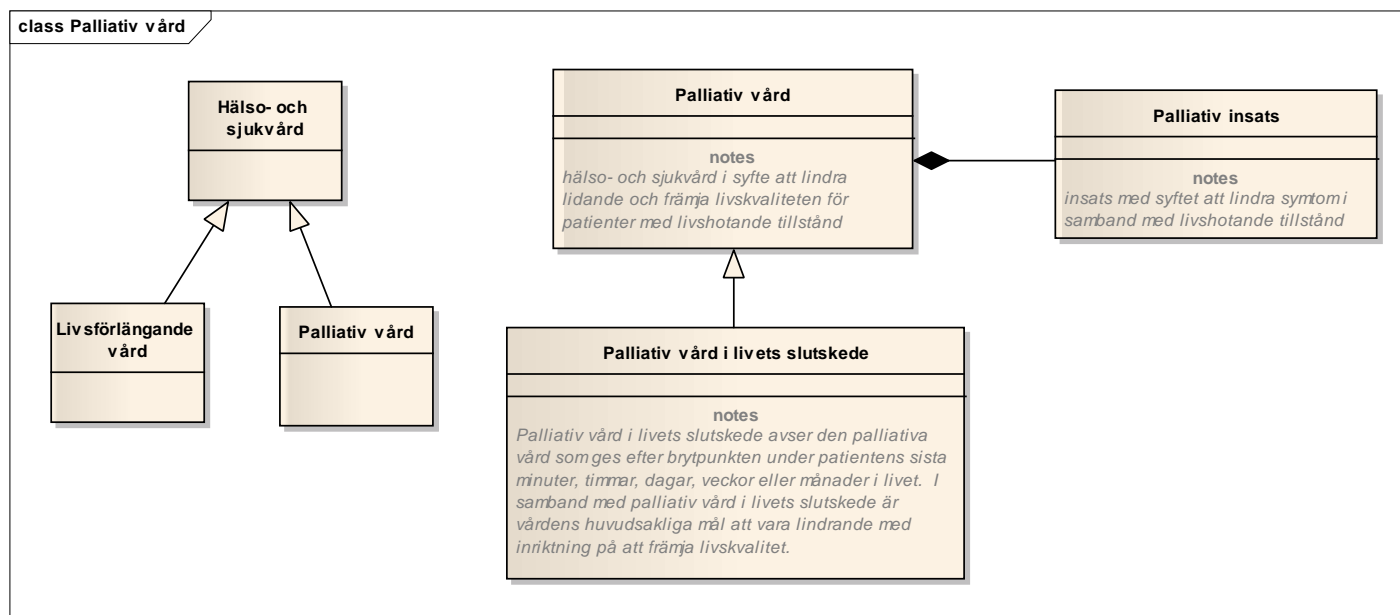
class Palliativ vård

Hälso- och sjukvård

Livsförlängande vård

Palliativ vård

Palliativ vård

notes
hälso- och sjukvård i syfte att lindra lidande och främja livskvaliteten för patienter med livshotande tillstånd

Palliativ insats

notes
insats med syftet att lindra symtom i samband med livshotande tillstånd

Palliativ vård i livets slutskede

notes
Palliativ vård i livets slutskede avser den palliativa vård som ges efter brytpunkten under patientens sista minuter, timmar, dagar, veckor eller månader i livet. I samband med palliativ vård i livets slutskede är vårdens huvudsakliga mål att vara lindrande med inriktning på att främja livskvalitet.